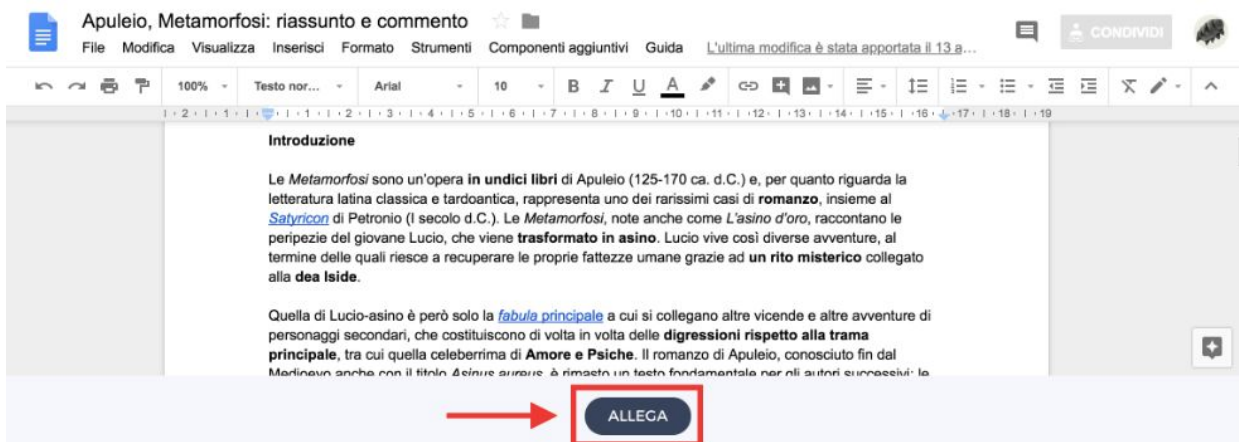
Apuleio, Metamorfosi: riassunto e commento

File Modifica Visualizza Inserisci Formato Strumenti Componenti aggiuntivi Guida L'ultima modifica è stata apportata il 13 a...

CONDIVIDI

100% Testo nor... Arial 10 B I U A

2 1 1 2 3 4 5 6 7 8 9 10 11 12 13 14 15 16 17 18 19

Introduzione

Le Metamorfosi sono un'opera in undici libri di Apuleio (125-170 ca. d.C.) e, per quanto riguarda la letteratura latina classica e tardoantica, rappresenta uno dei rarissimi casi di romanzo, insieme al Satyricon di Petronio (I secolo d.C.). Le Metamorfosi, note anche come L'asino d'oro, raccontano le peripezie del giovane Lucio, che viene trasformato in asino. Lucio vive così diverse avventure, al termine delle quali riesce a recuperare le proprie fattezze umane grazie ad un rito misterico collegato alla dea Iside.

Quella di Lucio-asino è però solo la fabula principale a cui si collegano altre vicende e altre avventure di personaggi secondari, che costituiscono di volta in volta delle digressioni rispetto alla trama principale, tra cui quella celeberrima di Amore e Psiche. Il romanzo di Apuleio, conosciuto fin dal Medioevo anche con il titolo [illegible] è rimasto un testo fondamentale per gli autori successivi: le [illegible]

ALLEGA